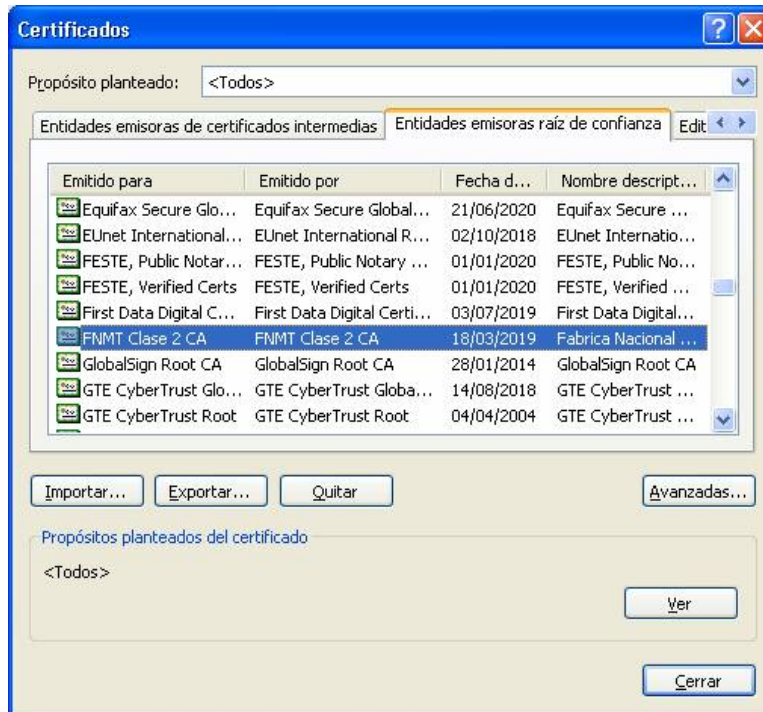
Certificados

Propósito planteado: <Todos>

Entidades emisoras de certificados intermedias | Entidades emisoras raíz de confianza | Edit

| Emitido para | Emitido por | Fecha d... | Nombre descript... |
|---|---|---|---|
| Equifax Secure Glo... | Equifax Secure Global... | 21/06/2020 | Equifax Secure ... |
| EUnet International... | EUnet International R... | 02/10/2018 | EUnet Internatio... |
| FESTE, Public Notar... | FESTE, Public Notary ... | 01/01/2020 | FESTE, Public No... |
| FESTE, Verified Certs | FESTE, Verified Certs | 01/01/2020 | FESTE, Verified ... |
| First Data Digital C... | First Data Digital Certi... | 03/07/2019 | First Data Digital... |
| FNMT Clase 2 CA | FNMT Clase 2 CA | 18/03/2019 | Fabrica Nacional ... |
| GlobalSign Root CA | GlobalSign Root CA | 28/01/2014 | GlobalSign Root CA |
| GTE CyberTrust Glo... | GTE CyberTrust Globa... | 14/08/2018 | GTE CyberTrust ... |
| GTE CyberTrust Root | GTE CyberTrust Root | 04/04/2004 | GTE CyberTrust ... |

Importar... Exportar... Quitar Avanzadas...

Propósitos planteados del certificado

<Todos>

Ver

Cerrar